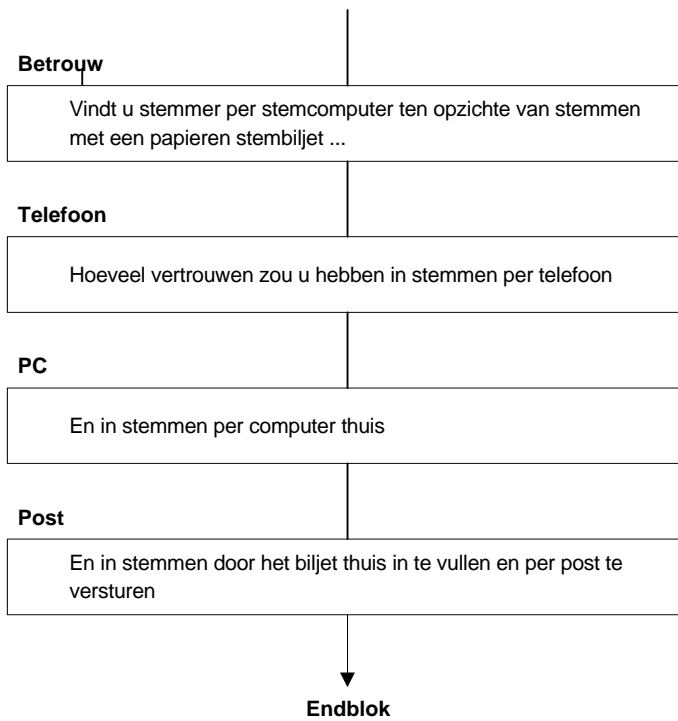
Betrouw

Vindt u stemmer per stemcomputer ten opzichte van stemmen met een papieren stembiljet ...

Telefoon

Hoeveel vertrouwen zou u hebben in stemmen per telefoon

PC

En in stemmen per computer thuis

Post

En in stemmen door het biljet thuis in te vullen en per post te versturen

Endblok